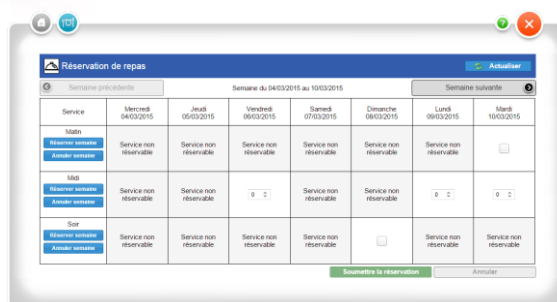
Réservation de repas

Actualiser

Semaine précédente

Semaine du 04/03/2015 au 10/03/2015

Semaine suivante

| Service | Mercredi 04/03/2015 | Jeudi 05/03/2015 | Vendredi 06/03/2015 | Samedi 07/03/2015 | Dimanche 08/03/2015 | Lundi 09/03/2015 | Mardi 10/03/2015 |
|---|---|---|---|---|---|---|---|
| Matin Réserver semaine Annuler semaine | Service non réservable | Service non réservable | Service non réservable | Service non réservable | Service non réservable | Service non réservable | |
| Midi Réserver semaine Annuler semaine | Service non réservable | Service non réservable | 0 | Service non réservable | Service non réservable | 0 | 0 |
| Soir Réserver semaine Annuler semaine | Service non réservable | Service non réservable | Service non réservable | Service non réservable | | Service non réservable | Service non réservable |

Soumettre la réservation

Annuler